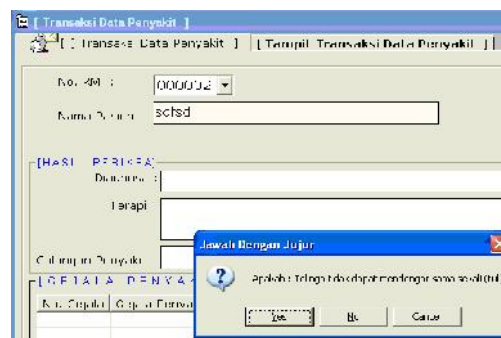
[ Transaksi Data Penyakit ]

[ Transaksi Data Penyakit ] [ Tampil Transaksi Data Penyakit ]

No. RM : 000002

Nama Pasien sdfsd

[HASIL PERIKSA]

Diagnosa :

Terapi

Golongan Penyakit

[GEJALA PENYAKIT]

No. Gejala | Gejala Penyakit

Jawab Dengan Jujur

Apakah Telinga tidak dapat mendengar sama sekali (tuli) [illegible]

Yes | No | Cancel